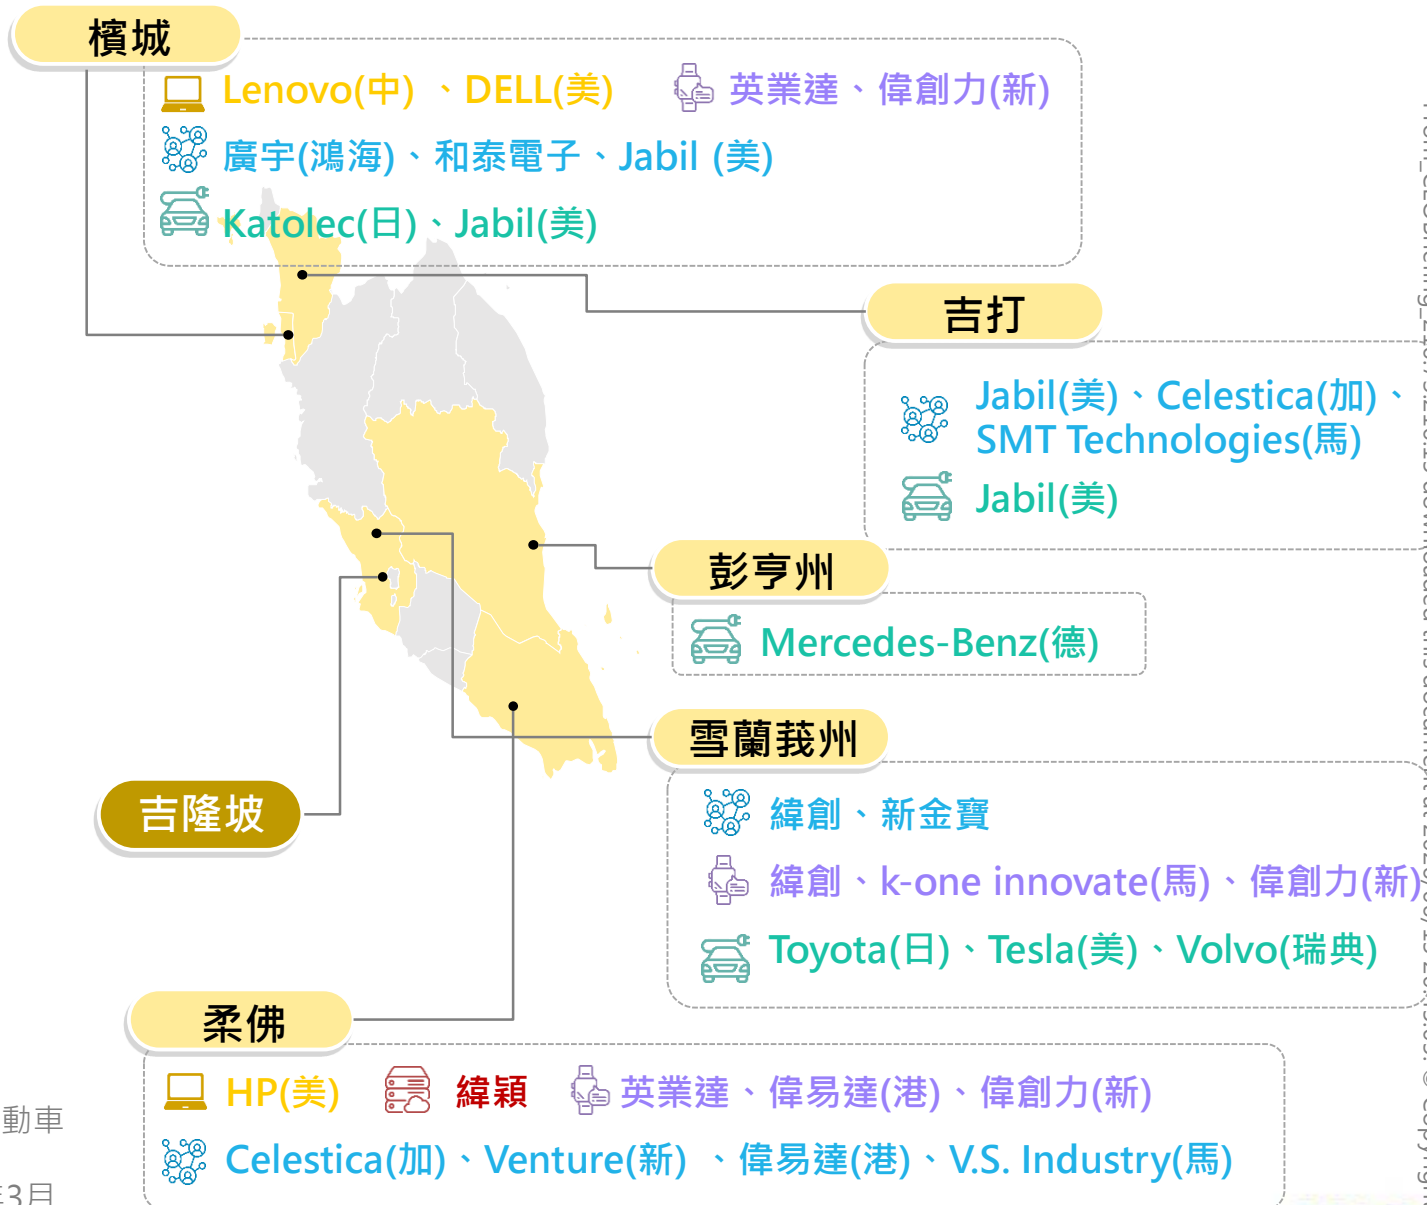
檳城

Lenovo(中) 、DELL(美)

英業達、偉創力(新)

廣宇(鴻海)、和泰電子、Jabil (美)

Katolec(日)、Jabil(美)

吉打

Jabil(美)、Celestica(加)、SMT Technologies(馬)

Jabil(美)

彭亨州

Mercedes-Benz(德)

雪蘭莪州

緯創、新金寶

緯創、k-one innovate(馬)、偉創力(新)

Toyota(日)、Tesla(美)、Volvo(瑞典)

吉隆坡

柔佛

HP(美)

緯穎

英業達、偉易達(港)、偉創力(新)

Celestica(加)、Venture(新) 、偉易達(港)、V.S. Industry(馬)

動車

3日